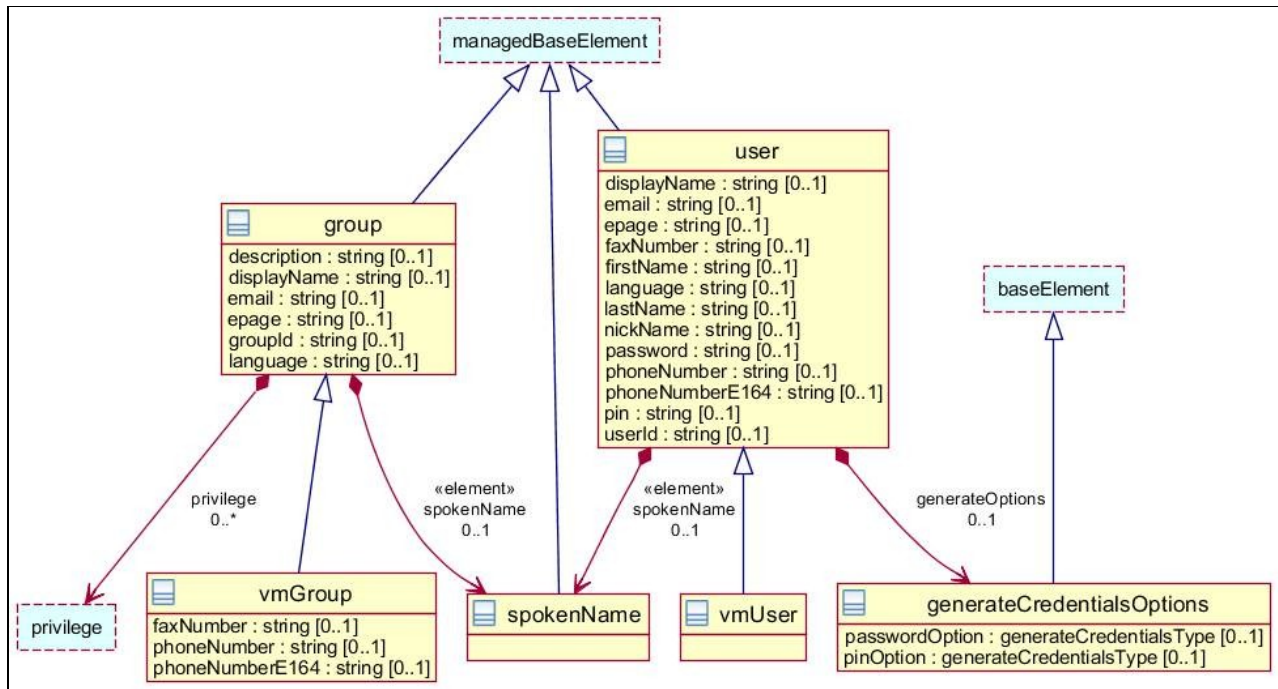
managedBaseElement

user
displayName : string [0..1]
email : string [0..1]
epage : string [0..1]
faxNumber : string [0..1]
firstName : string [0..1]
language : string [0..1]
lastName : string [0..1]
nickName : string [0..1]
password : string [0..1]
phoneNumber : string [0..1]
phoneNumberE164 : string [0..1]
pin : string [0..1]
userId : string [0..1]

group
description : string [0..1]
displayName : string [0..1]
email : string [0..1]
epage : string [0..1]
groupId : string [0..1]
language : string [0..1]

baseElement

privilege
0..*

«element»
spokenName
0..1

«element»
spokenName
0..1

generateOptions
0..1

privilege

vmGroup
faxNumber : string [0..1]
phoneNumber : string [0..1]
phoneNumberE164 : string [0..1]

spokenName

vmUser

generateCredentialsOptions
passwordOption : generateCredentialsType [0..1]
pinOption : generateCredentialsType [0..1]